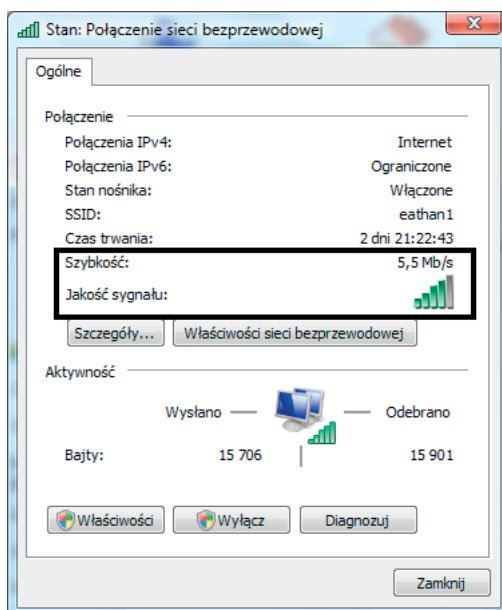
Stan: Połączenie sieci bezprzewodowej

Ogólne

Połączenie

| | |
|---|---|
| Połączenia IPv4: | Internet |
| Połączenia IPv6: | Ograniczone |
| Stan nośnika: | Włączone |
| SSID: | eathan1 |
| Czas trwania: | 2 dni 21:22:43 |
| Szybkość: | 5,5 Mb/s |
| Jakość sygnału: | |

Szczegóły...

Właściwości sieci bezprzewodowej

Aktywność

Wysłano — Odebrano

| | | |
|---|---|---|
| Bajty: | 15 706 | 15 901 |

Właściwości

Wyłącz

Diagnozuj

Zamknij